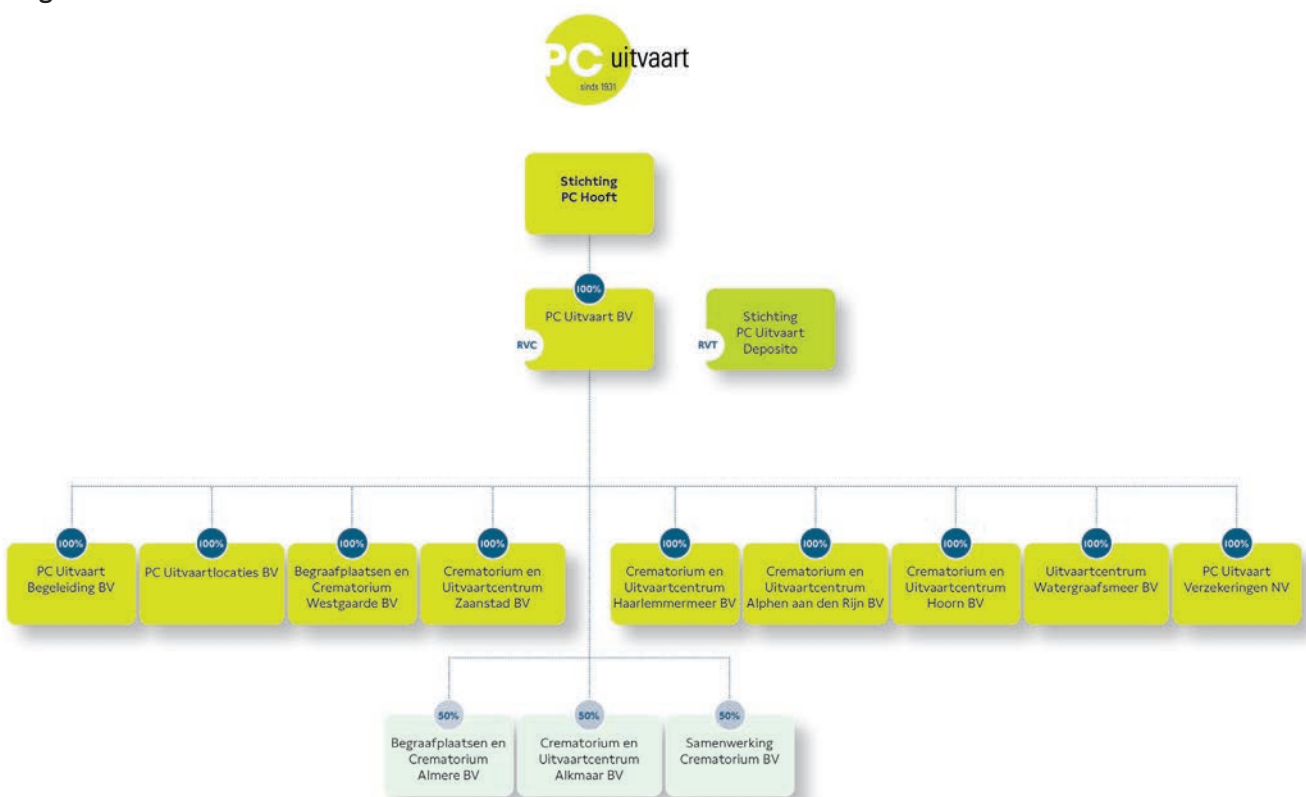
PC uitvaart
sinds 1931

Stichting PC Hooft

100%

PC Uitvaart BV

RVC

RVT

Stichting PC Uitvaart Deposito

100%
PC Uitvaart Begeleiding BV

100%
PC Uitvaartlocaties BV

100%
Begraafplaatsen en Crematorium Westgaarde BV

100%
Crematorium en Uitvaartcentrum Zaanstad BV

100%
Crematorium en Uitvaartcentrum Haarlemmermeer BV

100%
Crematorium en Uitvaartcentrum Alphen aan den Rijn BV

100%
Crematorium en Uitvaartcentrum Hoorn BV

100%
Uitvaartcentrum Watergraafsmeer BV

100%
PC Uitvaart Verzekeringen NV

50%
Begraafplaatsen en Crematorium Almere BV

50%
Crematorium en Uitvaartcentrum Alkmaar BV

50%
Samenwerking Crematorium BV